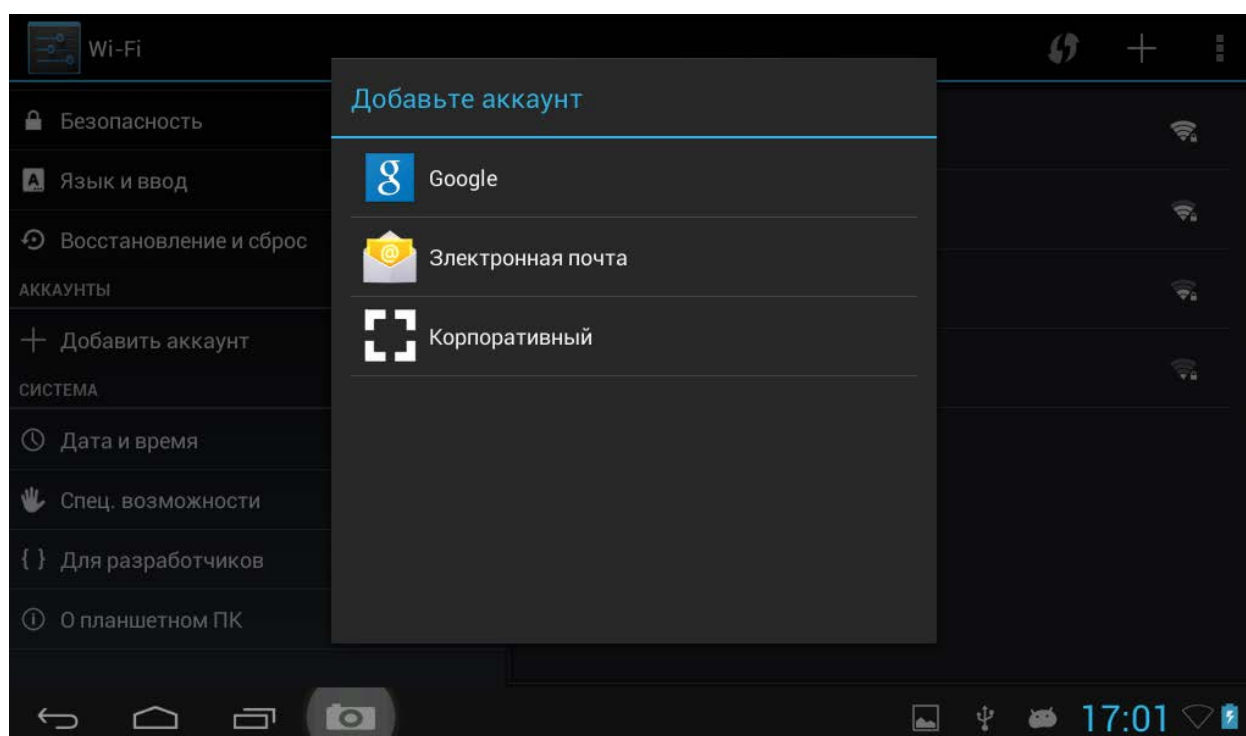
Wi-Fi

Безопасность

Язык и ввод

Восстановление и сброс

АККАУНТЫ

Добавить аккаунт

СИСТЕМА

Дата и время

Спец. возможности

Для разработчиков

О планшетном ПК

Добавьте аккаунт

Google

Злектронная почта

Корпоративный

17:01